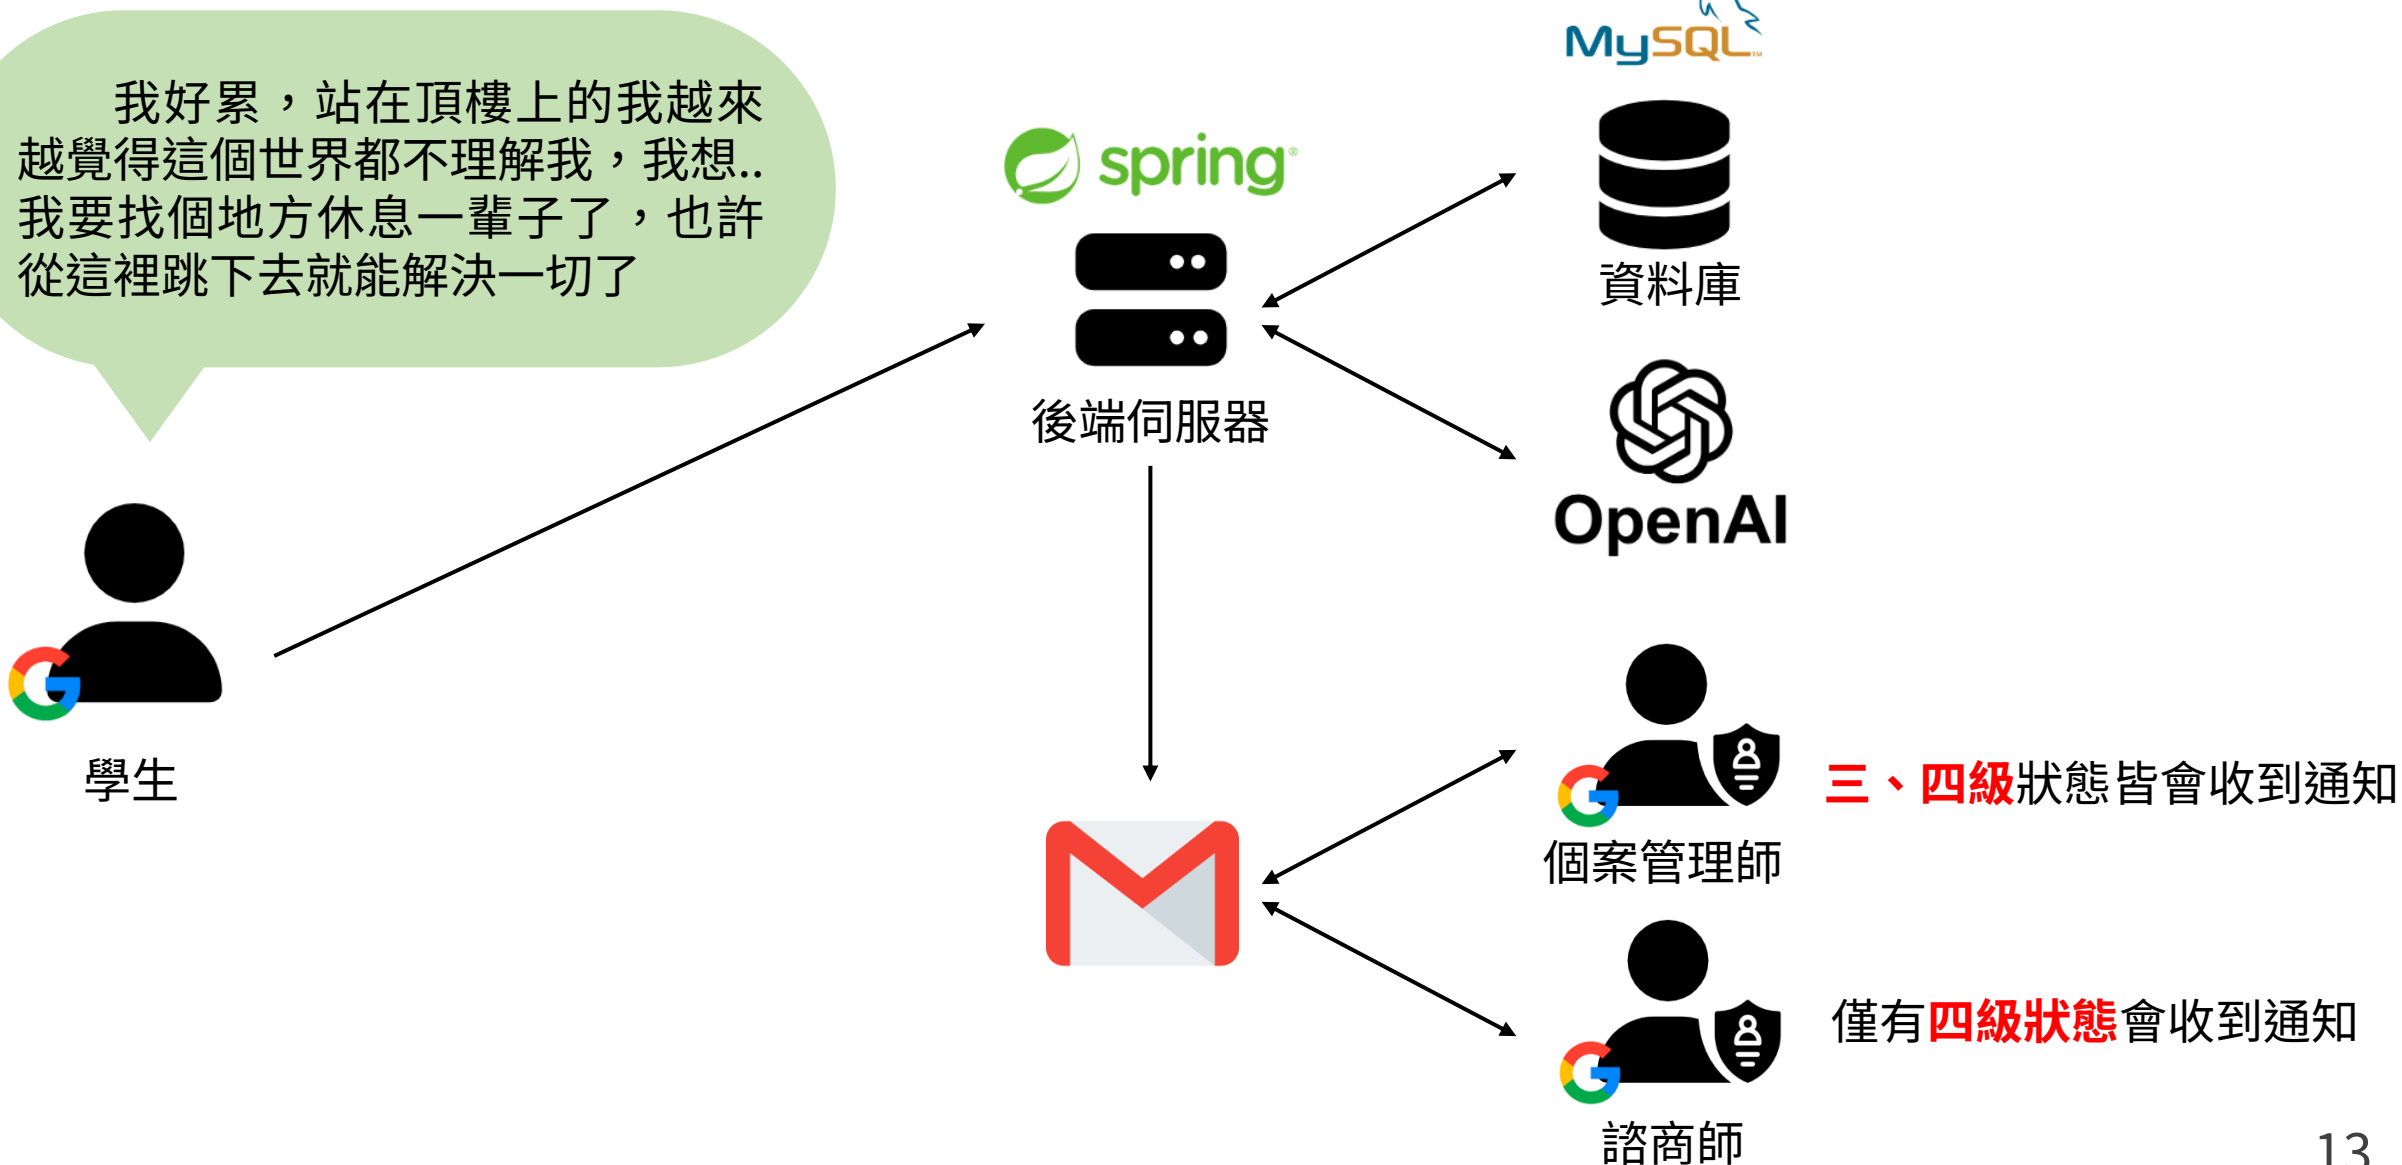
我好累，站在頂樓上的我越來越覺得這個世界都不理解我，我想..我要找個地方休息一輩子了，也許從這裡跳下去就能解決一切了

學生

spring

後端伺服器

MySQL

資料庫

OpenAI

個案管理師

三、四級狀態皆會收到通知

諮商師

僅有四級狀態會收到通知

13